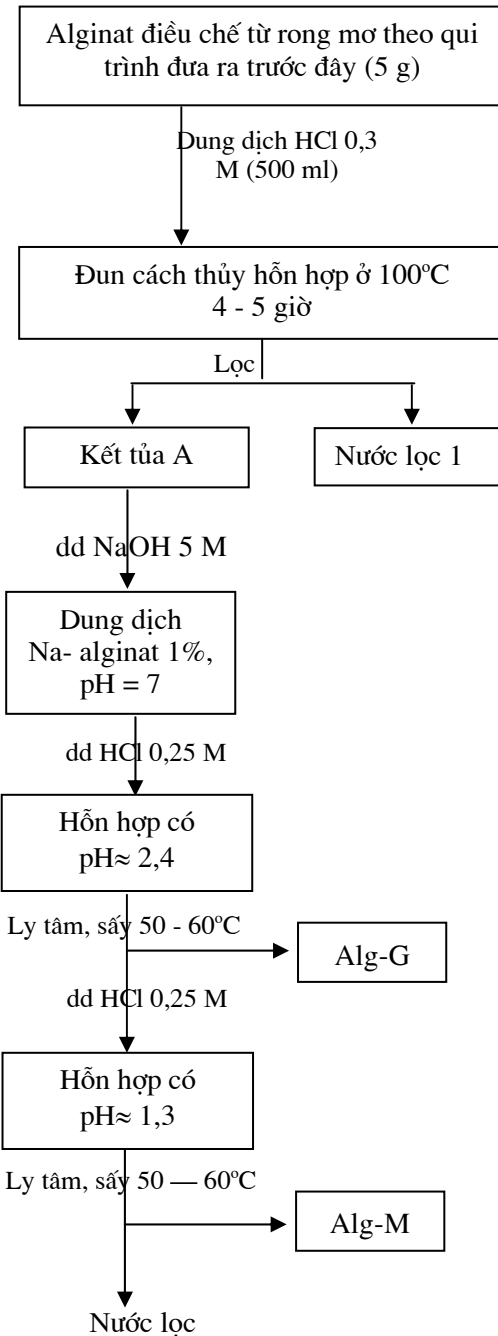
Alginat điều chế từ rong mơ theo qui trình đưa ra trước đây (5 g)

Dung dịch HCl 0,3 M (500 ml)

Đun cách thủy hỗn hợp ở 100$^o$C 4 - 5 giờ

Lọc

Kết tủa A

Nước lọc 1

dd NaOH 5 M

Dung dịch Na- alginat 1%, pH = 7

dd HCl 0,25 M

Hỗn hợp có pH≈ 2,4

Ly tâm, sấy 50 - 60$^o$C

Alg-G

dd HCl 0,25 M

Hỗn hợp có pH≈ 1,3

Ly tâm, sấy 50 — 60$^o$C

Alg-M

Nước lọc